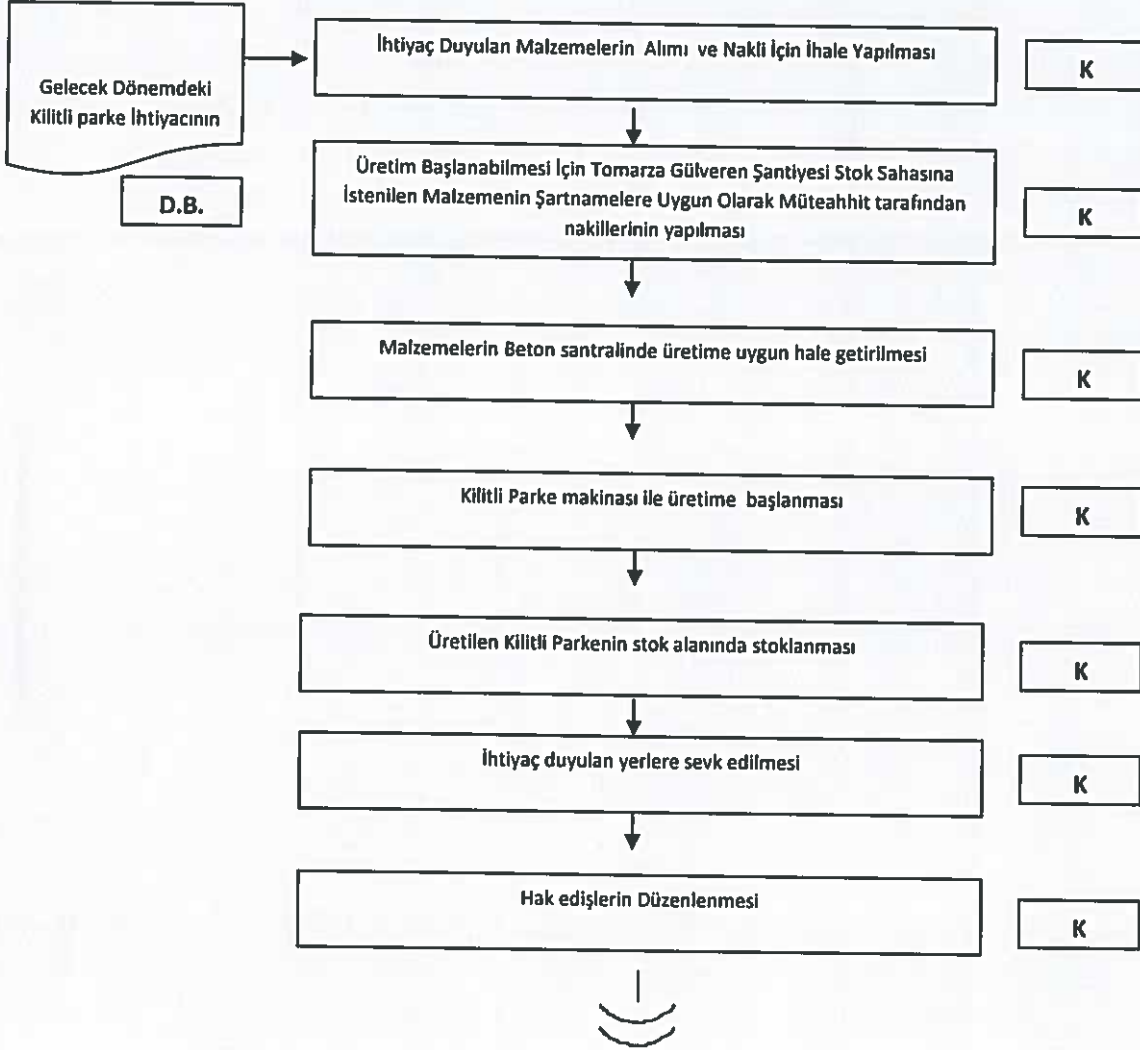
Gelecek Dönemdeki Kilitli parke İhtiyacının

D.B.

İhtiyaç Duyulan Malzemelerin Alımı ve Nakli İçin İhale Yapılması

K

Üretim Başlanabilmesi İçin Tomarza Gülveren Şantiyesi Stok Sahasına İstenilen Malzemenin Şartnamelere Uygun Olarak Müteahhit tarafından nakillerinin yapılması

K

Malzemelerin Beton santralinde üretime uygun hale getirilmesi

K

Kilitli Parke makinası ile üretime başlanması

K

Üretilen Kilitli Parkenin stok alanında stoklanması

K

İhtiyaç duyulan yerlere sevk edilmesi

K

Hak edişlerin Düzenlenmesi

K